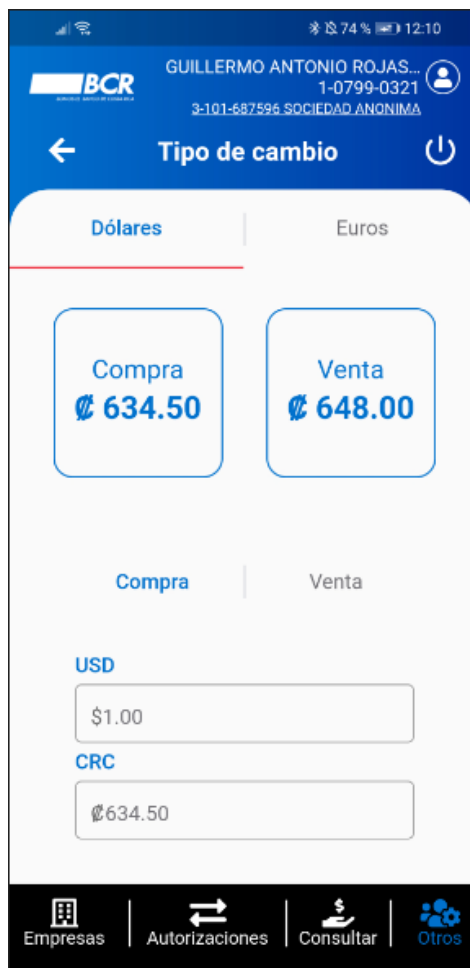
74 % 12:10

BCR
GUILLERMO ANTONIO ROJAS...
1-0799-0321
3-101-687596 SOCIEDAD ANONIMA

Tipo de cambio

Dólares | Euros

Compra
₡ 634.50

Venta
₡ 648.00

Compra | Venta

USD
$1.00

CRC
₡634.50

Empresas | Autorizaciones | Consultar | Otros